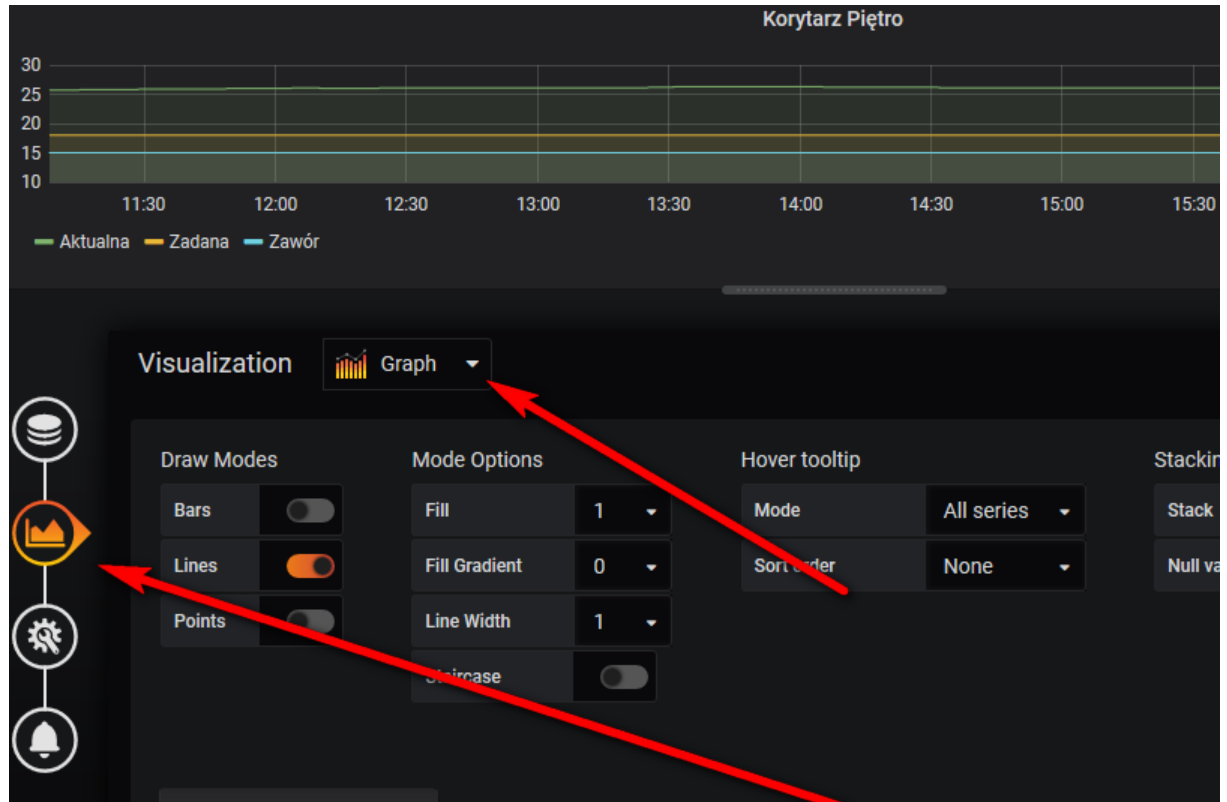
Korytarz Piętro

30
25
20
15
10

11:30 12:00 12:30 13:00 13:30 14:00 14:30 15:00 15:30

Aktualna Zadana Zawór

Visualization Graph

Draw Modes
Bars
Lines
Points

Mode Options
Fill 1
Fill Gradient 0
Line Width 1
Staircase

Hover tooltip
Mode All series
Sort order None

Stackin
Stack
Null va